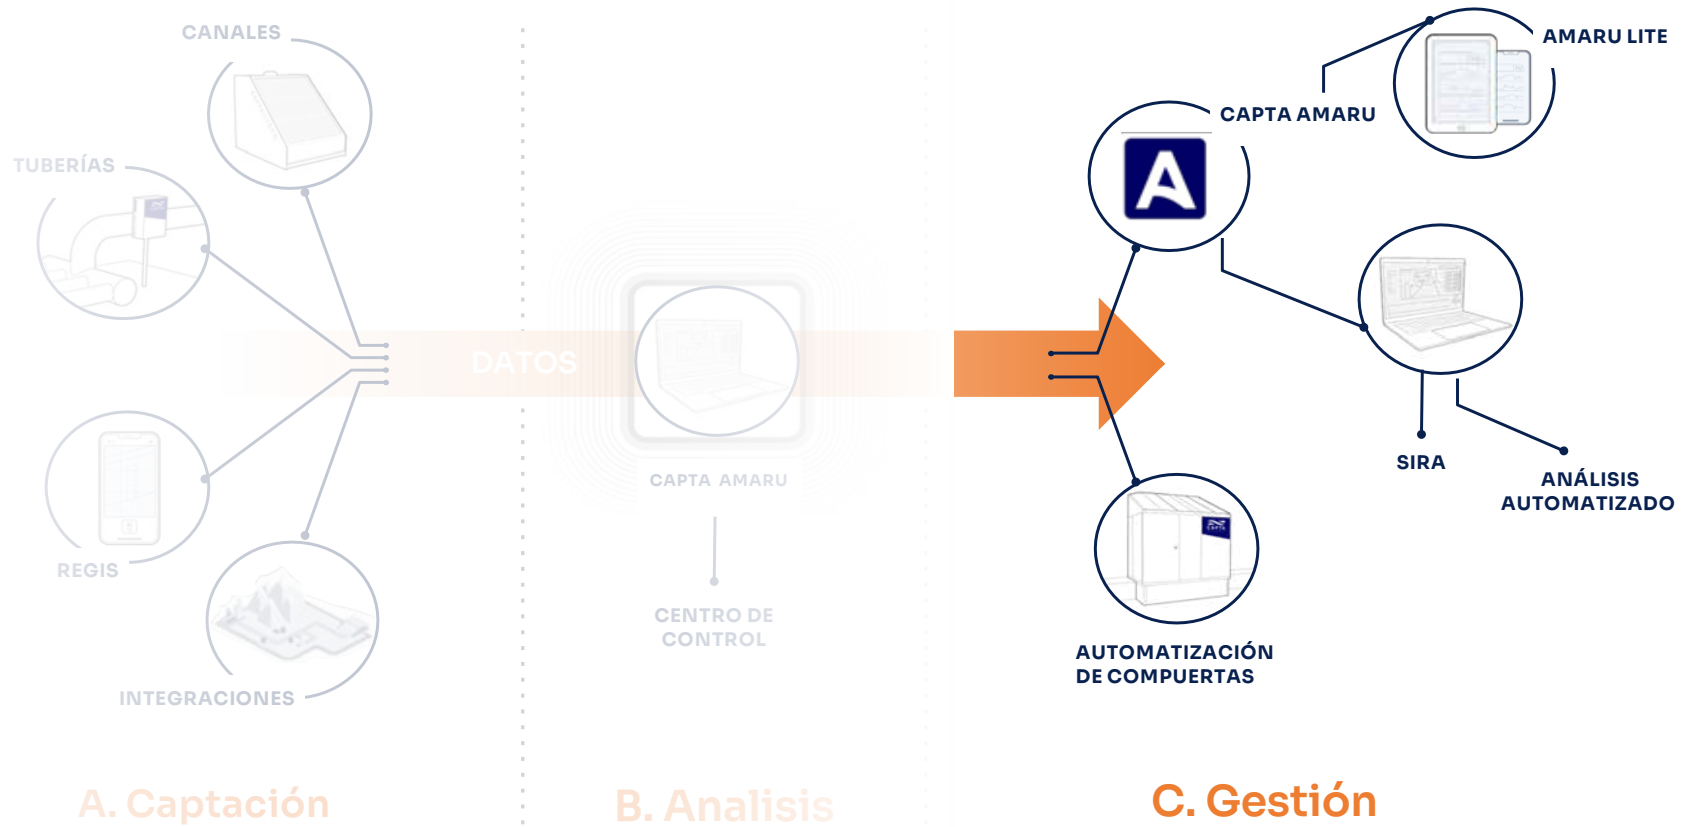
CANALES

TUBERÍAS

REGIS

INTEGRACIONES

DATOS

CAPTA AMARU

CENTRO DE CONTROL

AMARU LITE

CAPTA AMARU

SIRA

ANÁLISIS AUTOMATIZADO

AUTOMATIZACIÓN DE COMPUERTAS

A. Captación

B. Analisis

C. Gestión